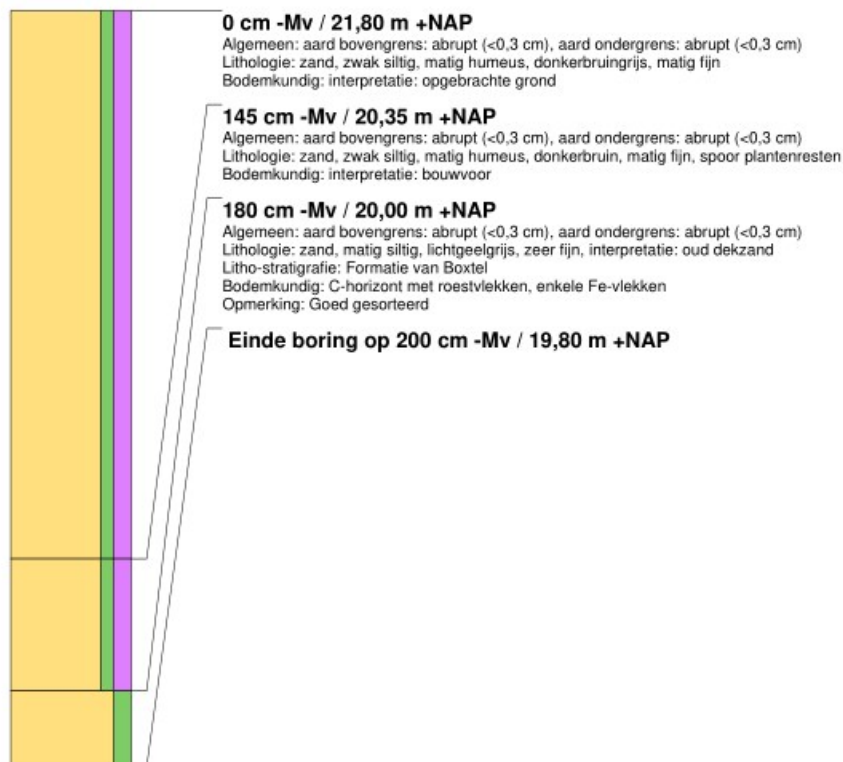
0 cm -Mv / 21,80 m +NAP
Algemeen: aard bovengrens: abrupt (<0,3 cm), aard ondergrens: abrupt (<0,3 cm)
Lithologie: zand, zwak siltig, matig humeus, donkerbruingrijs, matig fijn
Bodemkundig: interpretatie: opgebrachte grond

145 cm -Mv / 20,35 m +NAP
Algemeen: aard bovengrens: abrupt (<0,3 cm), aard ondergrens: abrupt (<0,3 cm)
Lithologie: zand, zwak siltig, matig humeus, donkerbruin, matig fijn, spoor plantenresten
Bodemkundig: interpretatie: bouwvoor

180 cm -Mv / 20,00 m +NAP
Algemeen: aard bovengrens: abrupt (<0,3 cm), aard ondergrens: abrupt (<0,3 cm)
Lithologie: zand, matig siltig, lichtgeelgrijs, zeer fijn, interpretatie: oud dekzand
Litho-stratigrafie: Formatie van Boxtel
Bodemkundig: C-horizont met roestvlekken, enkele Fe-vlekken
Opmerking: Goed gesorteerd

Einde boring op 200 cm -Mv / 19,80 m +NAP